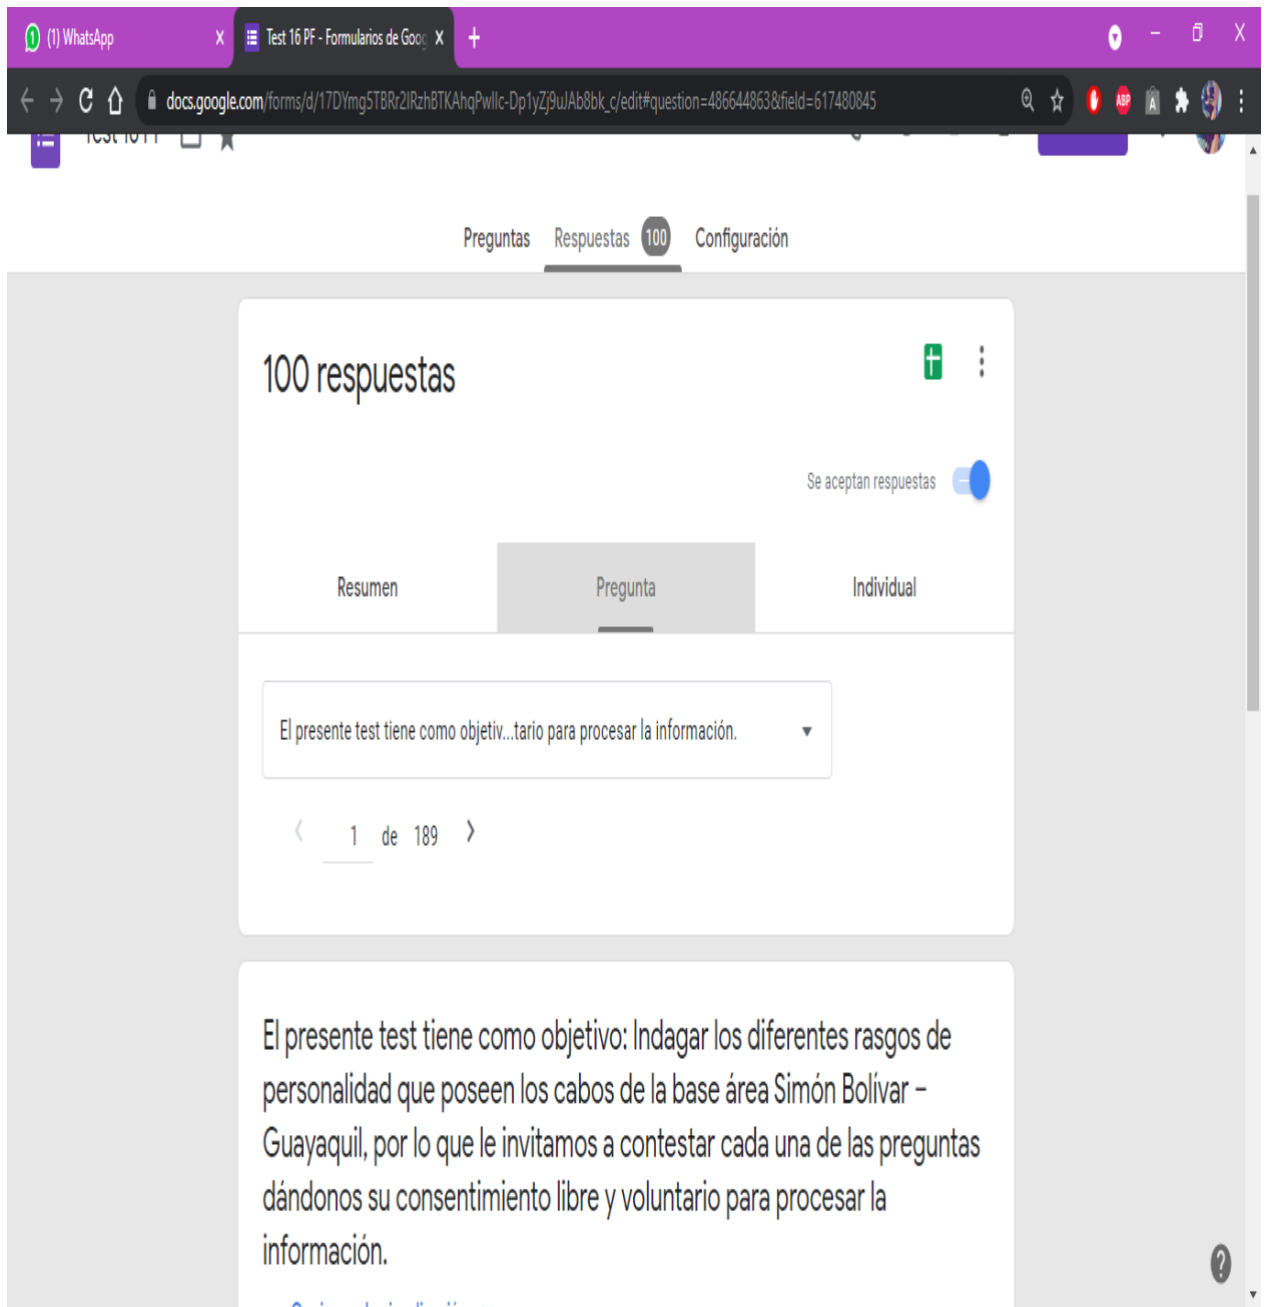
(1) WhatsApp
Test 16 PF - Formularios de Goog

docs.google.com/forms/d/17DYmg5TBRr2IRzhBTKAhqPwllc-Dp1yZj9uJAb8bk_c/edit#question=486644863&field=617480845

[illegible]

Preguntas
Respuestas 100
Configuración

100 respuestas

Se aceptan respuestas

Resumen
Pregunta
Individual

El presente test tiene como objetiv...tario para procesar la información.

1 de 189

El presente test tiene como objetivo: Indagar los diferentes rasgos de personalidad que poseen los cabos de la base área Simón Bolívar – Guayaquil, por lo que le invitamos a contestar cada una de las preguntas dándonos su consentimiento libre y voluntario para procesar la información.

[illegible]

?